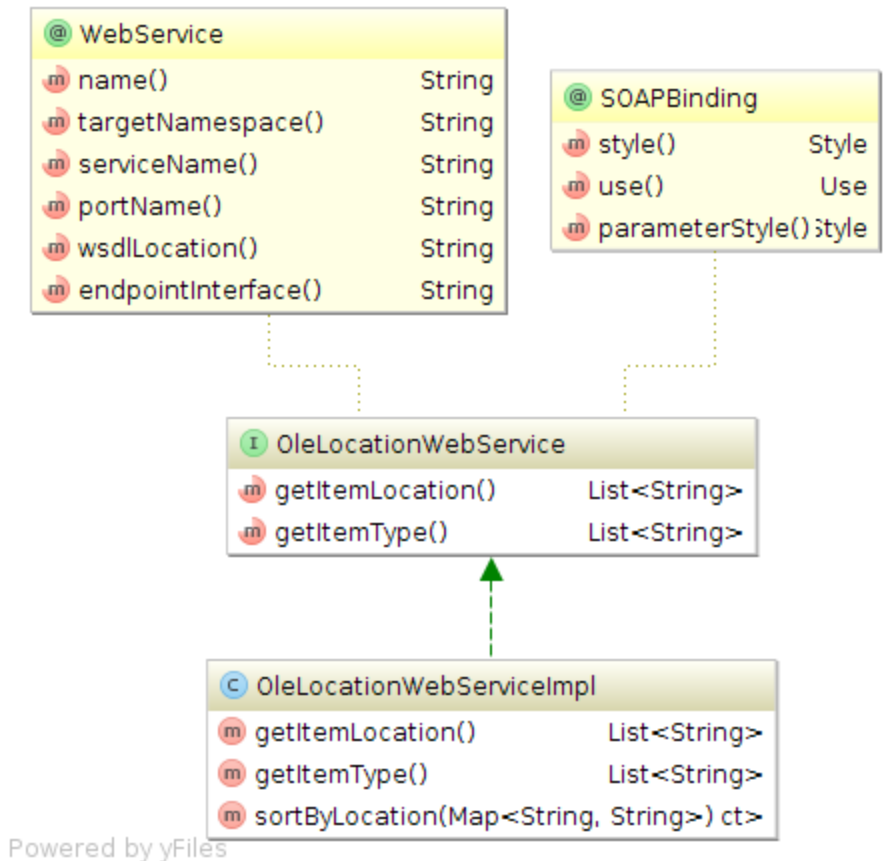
@ WebService
m name() String
m targetNamespace() String
m serviceName() String
m portName() String
m wsdlLocation() String
m endpointInterface() String

@ SOAPBinding
m style() Style
m use() Use
m parameterStyle() Style

I OleLocationWebService
m getItemLocation() List<String>
m getItemType() List<String>

C OleLocationWebServiceImpl
m getItemLocation() List<String>
m getItemType() List<String>
m sortByLocation(Map<String, String>) ct>

Powered by yFiles